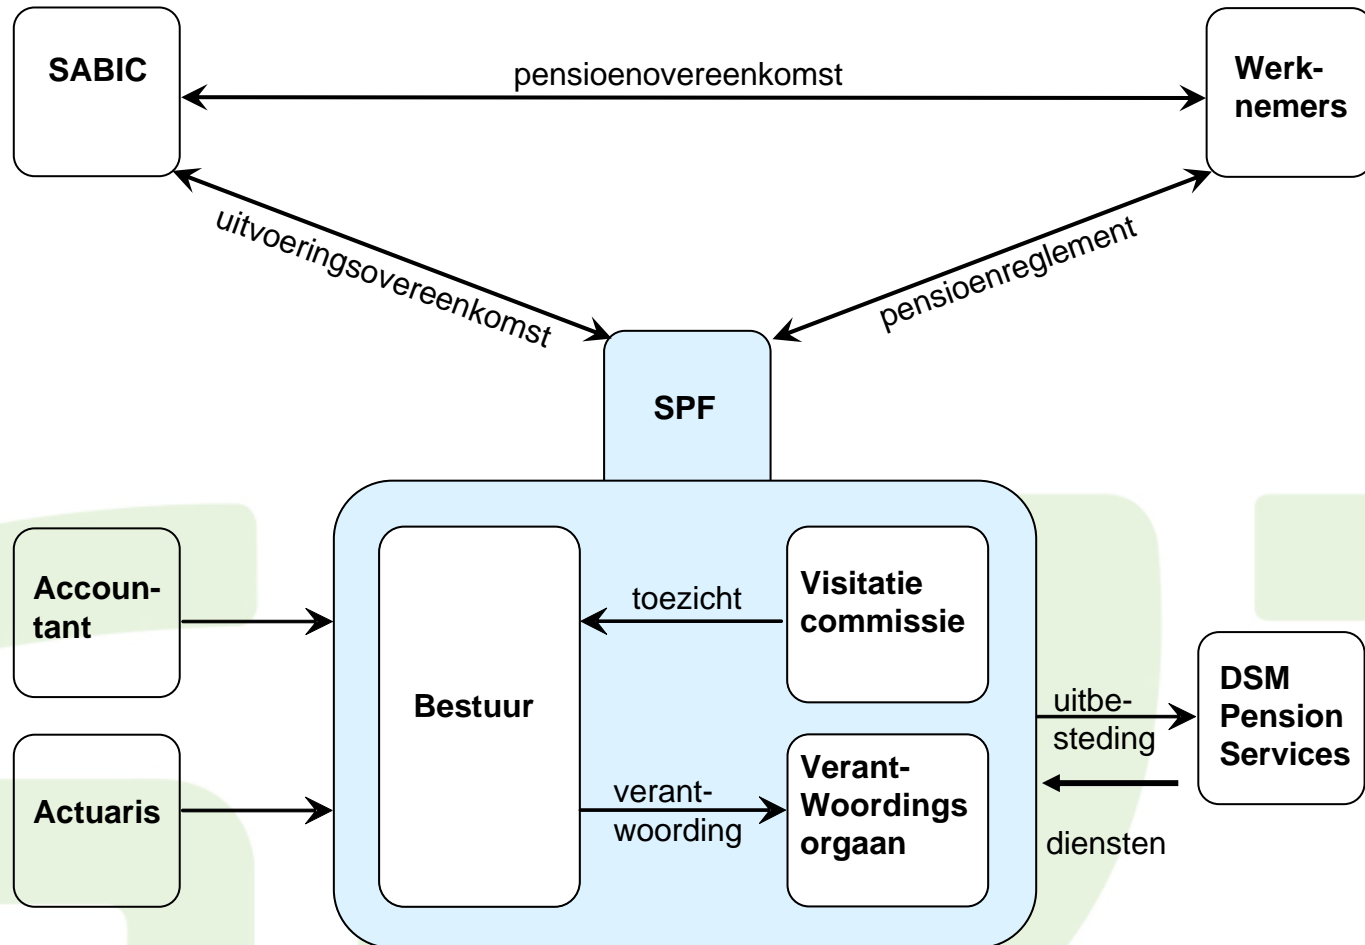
SABIC

pensioenovereenkomst

Werknemers

uitvoeringsovereenkomst

pensioenreglement

SPF

Accountant

Actuaris

Bestuur

toezicht

Visitatie commissie

verantwoording

Verant-Woordings orgaan

uitbesteding

diensten

DSM Pension Services